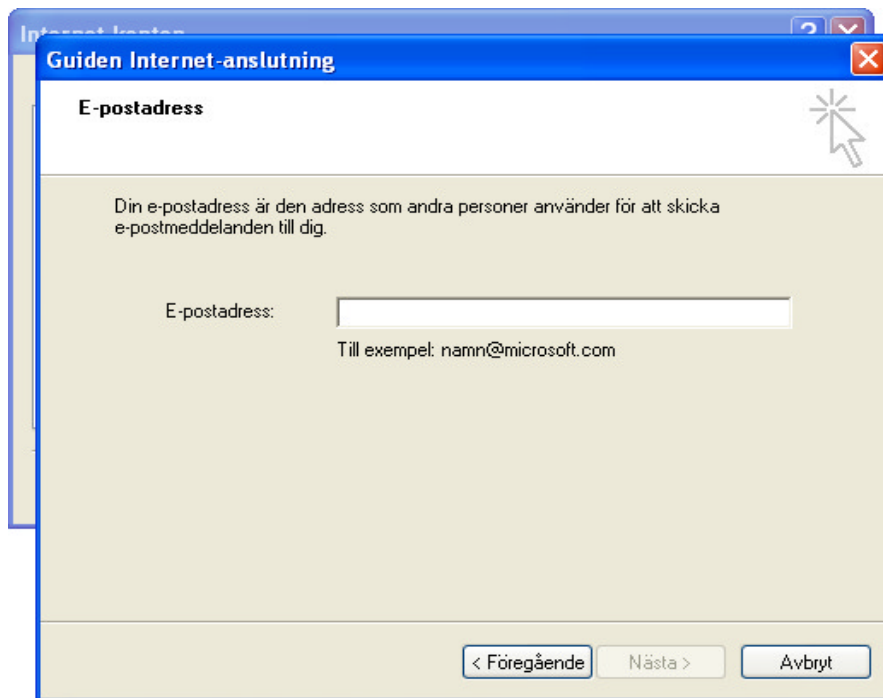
Internet-konton

Guiden Internet-anslutning

E-postadress

Din e-postadress är den adress som andra personer använder för att skicka e-postmeddelanden till dig.

E-postadress:

Till exempel: namn@microsoft.com

< Föregående

Nästa >

Avbryt